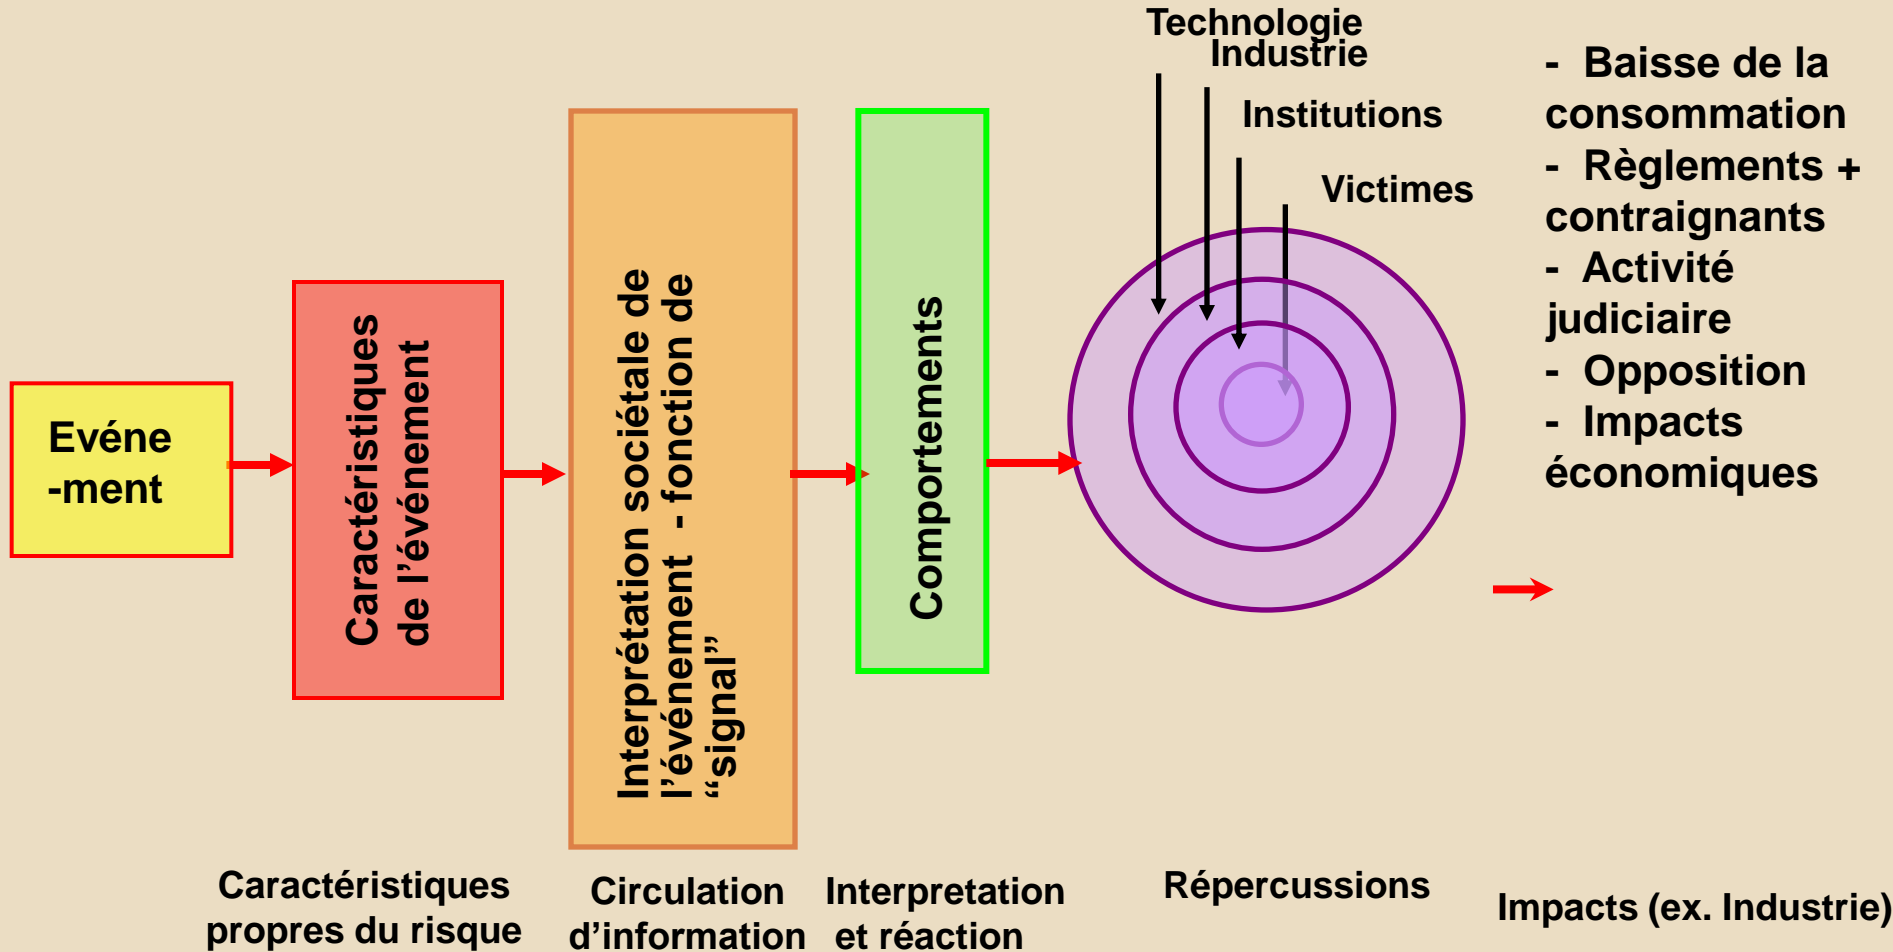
Evéne -ment

Caractéristiques de l'événement

Interprétation sociétale de l'événement - fonction de "signal"

Comportements

Technologie
Industrie
Institutions
Victimes

- Baisse de la consommation
- Règlements + contraignants
- Activité judiciaire
- Opposition
- Impacts économiques

Caractéristiques propres du risque

Circulation d'information

Interpretation et réaction

Répercussions

Impacts (ex. Industrie)